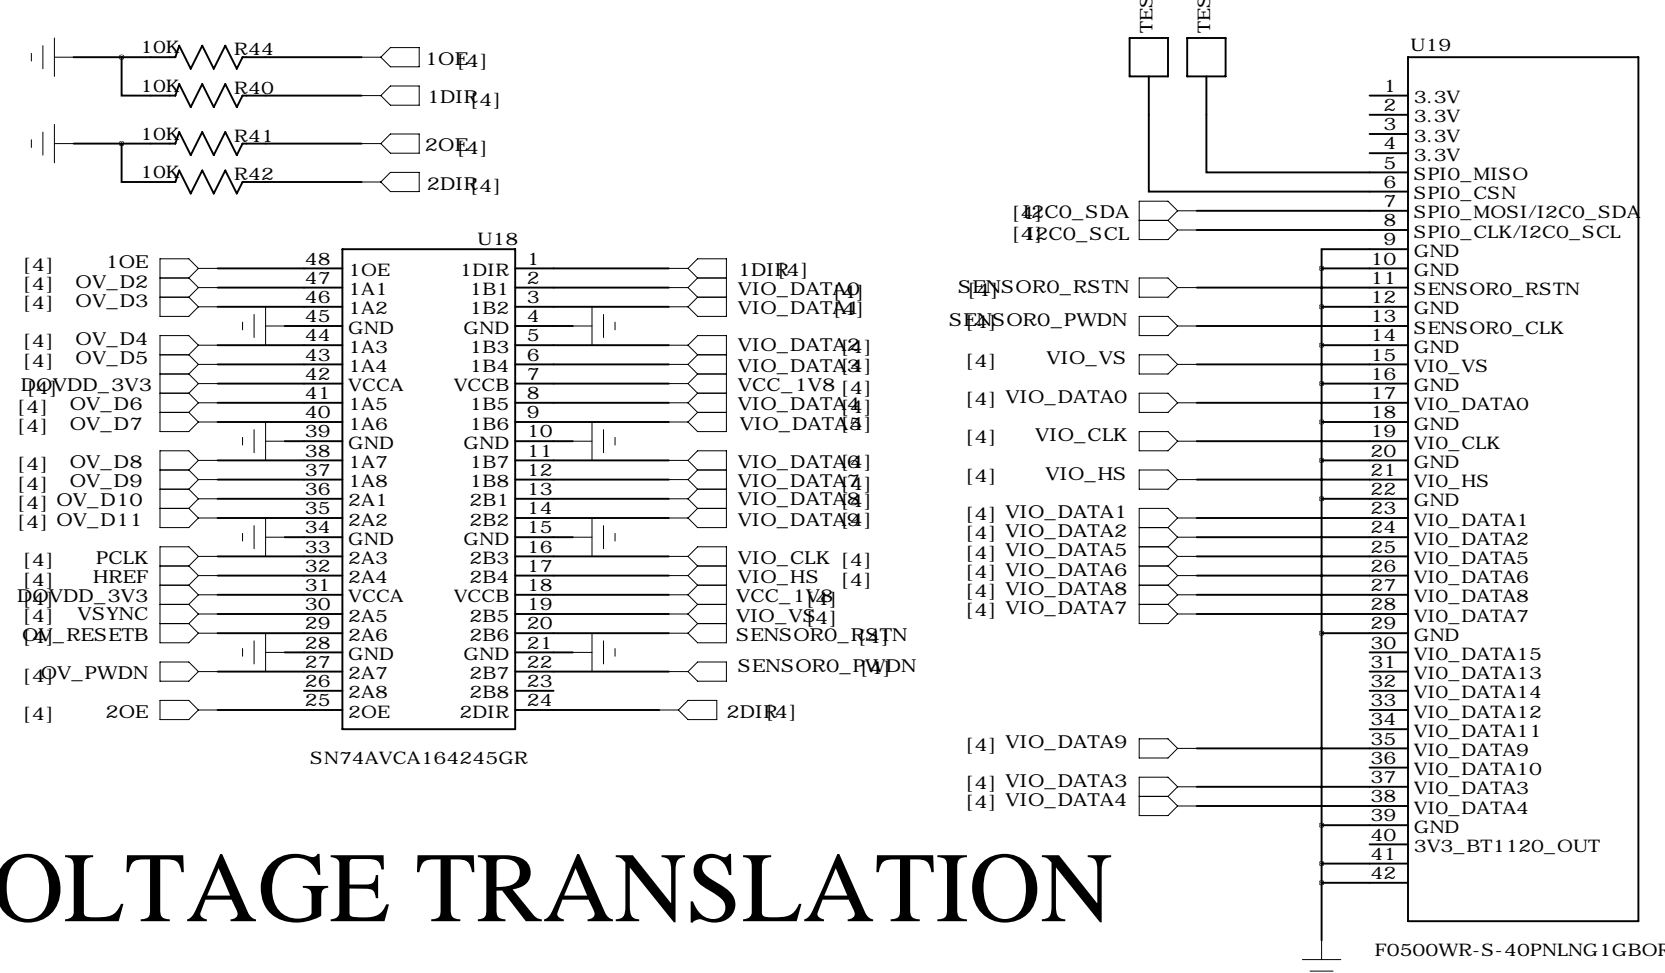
10K R44 1OE [4]
10K R40 1DIR [4]
10K R41 2OE [4]
10K R42 2DIR [4]

U18

| | | | | | |
|---|---|---|---|---|---|
| [4] 1OE | 48 | 1OE | 1DIR | 1 | 1DIR [4] |
| [4] OV_D2 | 47 | 1A1 | 1B1 | 2 | VIO_DATA0 [4] |
| [4] OV_D3 | 46 | 1A2 | 1B2 | 3 | VIO_DATA1 [4] |
| | 45 | GND | GND | 4 | |
| [4] OV_D4 | 44 | 1A3 | 1B3 | 5 | VIO_DATA2 [4] |
| [4] OV_D5 | 43 | 1A4 | 1B4 | 6 | VIO_DATA3 [4] |
| [4] DOVDD_3V3 | 42 | VCCA | VCCB | 7 | VCC_1V8 [4] |
| [4] OV_D6 | 41 | 1A5 | 1B5 | 8 | VIO_DATA4 [4] |
| [4] OV_D7 | 40 | 1A6 | 1B6 | 9 | VIO_DATA5 [4] |
| | 39 | GND | GND | 10 | |
| [4] OV_D8 | 38 | 1A7 | 1B7 | 11 | VIO_DATA6 [4] |
| [4] OV_D9 | 37 | 1A8 | 1B8 | 12 | VIO_DATA7 [4] |
| [4] OV_D10 | 36 | 2A1 | 2B1 | 13 | VIO_DATA8 [4] |
| [4] OV_D11 | 35 | 2A2 | 2B2 | 14 | VIO_DATA9 [4] |
| | 34 | GND | GND | 15 | |
| [4] PCLK | 33 | 2A3 | 2B3 | 16 | VIO_CLK [4] |
| [4] HREF | 32 | 2A4 | 2B4 | 17 | VIO_HS [4] |
| [4] DOVDD_3V3 | 31 | VCCA | VCCB | 18 | VCC_1V8 [4] |
| [4] VSYNC | 30 | 2A5 | 2B5 | 19 | VIO_VS [4] |
| [4] OV_RESETB | 29 | 2A6 | 2B6 | 20 | SENSOR0_RSTN [4] |
| | 28 | GND | GND | 21 | |
| [4] OV_PWDN | 27 | 2A7 | 2B7 | 22 | SENSOR0_PWDN [4] |
| | 26 | 2A8 | 2B8 | 23 | |
| [4] 2OE | 25 | 2OE | 2DIR | 24 | 2DIR [4] |

SN74AVCA164245GR

TES TES

U19
1 3.3V
2 3.3V
3 3.3V
4 3.3V
5 SPI0_MISO
6 SPI0_CSN
[4] I2C0_SDA 7 SPI0_MOSI/I2C0_SDA
[4] I2C0_SCL 8 SPI0_CLK/I2C0_SCL
9 GND
10 GND
[4] SENSOR0_RSTN 11 SENSOR0_RSTN
12 GND
[4] SENSOR0_PWDN 13 SENSOR0_CLK
14 GND
[4] VIO_VS 15 VIO_VS
16 GND
[4] VIO_DATA0 17 VIO_DATA0
18 GND
[4] VIO_CLK 19 VIO_CLK
20 GND
[4] VIO_HS 21 VIO_HS
22 GND
[4] VIO_DATA1 23 VIO_DATA1
[4] VIO_DATA2 24 VIO_DATA2
[4] VIO_DATA5 25 VIO_DATA5
[4] VIO_DATA6 26 VIO_DATA6
[4] VIO_DATA8 27 VIO_DATA8
[4] VIO_DATA7 28 VIO_DATA7
29 GND
30 VIO_DATA15
31 VIO_DATA13
32 VIO_DATA14
33 VIO_DATA12
34 VIO_DATA11
[4] VIO_DATA9 35 VIO_DATA9
36 VIO_DATA10
[4] VIO_DATA3 37 VIO_DATA3
[4] VIO_DATA4 38 VIO_DATA4
39 GND
40 3V3_BT1120_OUT
41
42

F0500WR-S-40PNLNG1GBOR

OLTAGE TRANSLATION